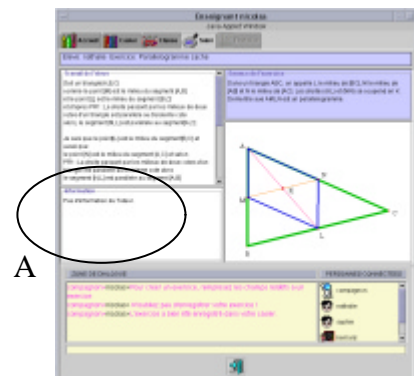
Enseignant nicolas

Accueil | Cahier | Fiches | Salon

Elève: nathalie Exercice: Parallélogramme caché

Travail de l'élève

Soit un triangle[ABC]
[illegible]
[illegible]
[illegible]
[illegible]
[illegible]

Je sais que le point[I] est le milieu de segment[BC] et
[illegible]
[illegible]
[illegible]

Informations

Pas d'information de Tuteur

A

Enoncé de l'exercice

Dans un triangle ABC, on appelle I, le milieu de [BC], M le milieu de [AB] et N le milieu de [AC]. Les droites (MI) et (NI) se coupent en K. Démontrer que AMKN est un parallélogramme.

A
N
M
K
L
C
B

ZONE DE DIALOGUE

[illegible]
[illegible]
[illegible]

PERSONNES CONNECTEES

campagnon
nathalie
sophie
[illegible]